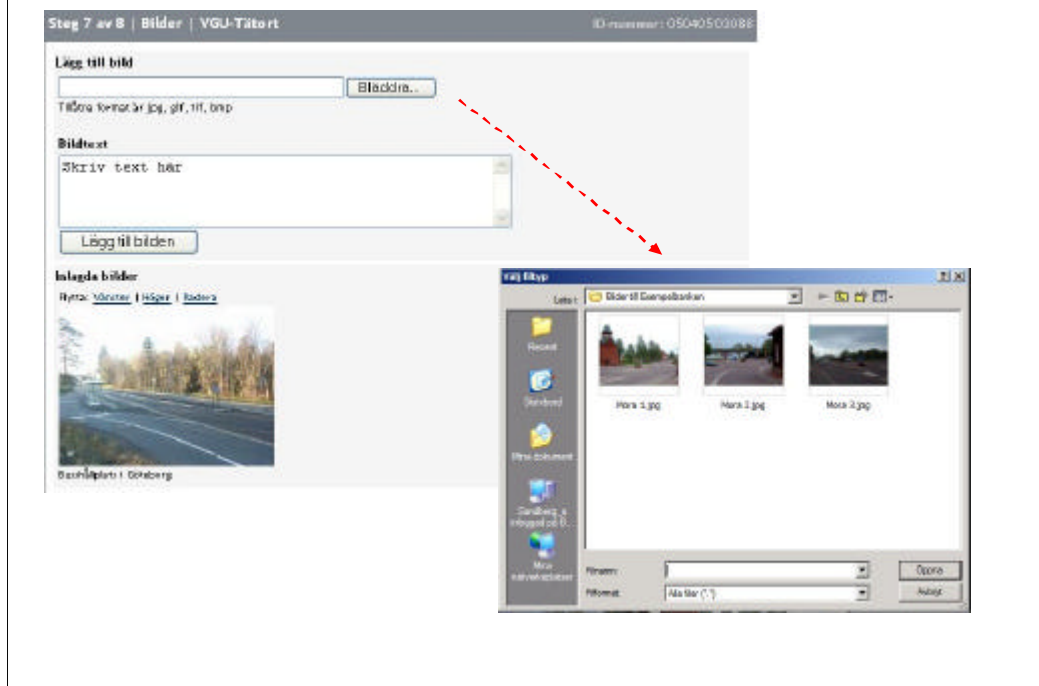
Steg 7 av 8 | Bilder | VGU-Tätort

ID-nummer: 05040503088

Lägg till bild

Bläddra...

Tillåtna format är jpg, gif, tif, bmp

Bildtext

Skriv text här

Lägg till bilden

Inlagda bilder

Flytta: Vänster | Höger | Radera

Busshållplats i Göteborg

Välj filtyp

Leta i: Bilder till Exempelbanken

Recent

Skrivbord

Mina dokument

Sandberg, a inloggad på B...

Mina nätverksplatser

Mora 1.jpg

Mora 2.jpg

Mora 3.jpg

Filnamn:

Filformat: Alla filer (*.*)

Öppna

Avbryt